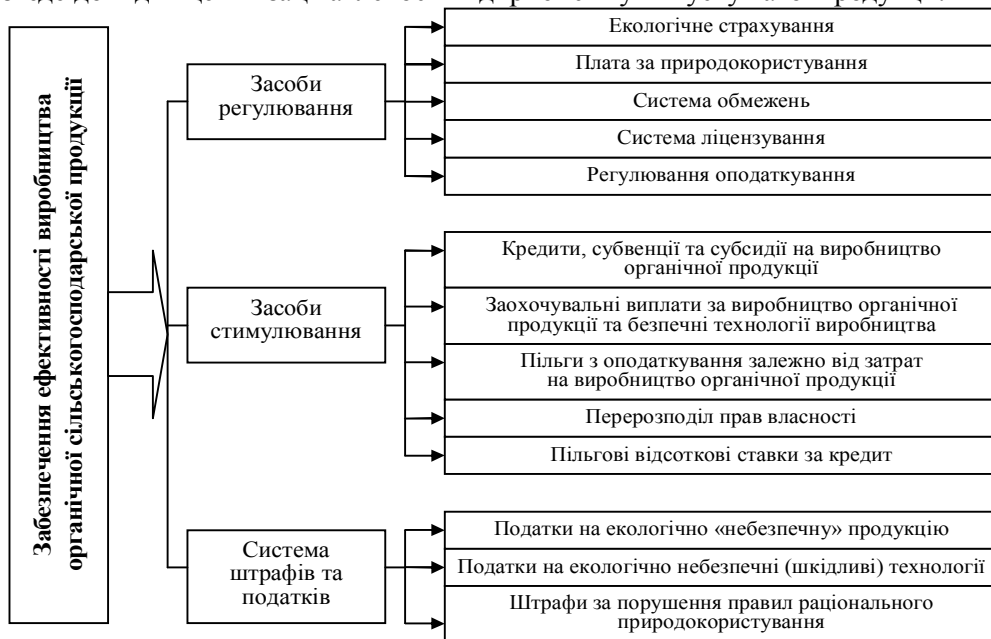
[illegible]

Забезпечення ефективності виробництва органічної сільськогосподарської продукції

Засоби регулювання

Екологічне страхування

Плата за природокористування

Система обмежень

Система ліцензування

Регулювання оподаткування

Засоби стимулювання

Кредити, субвенції та субсидії на виробництво органічної продукції

Заохочувальні виплати за виробництво органічної продукції та безпечні технології виробництва

Пільги з оподаткування залежно від затрат на виробництво органічної продукції

Перерозподіл прав власності

Пільгові відсоткові ставки за кредит

Система штрафів та податків

Податки на екологічно «небезпечну» продукцію

Податки на екологічно небезпечні (шкідливі) технології

Штрафи за порушення правил раціонального природокористування